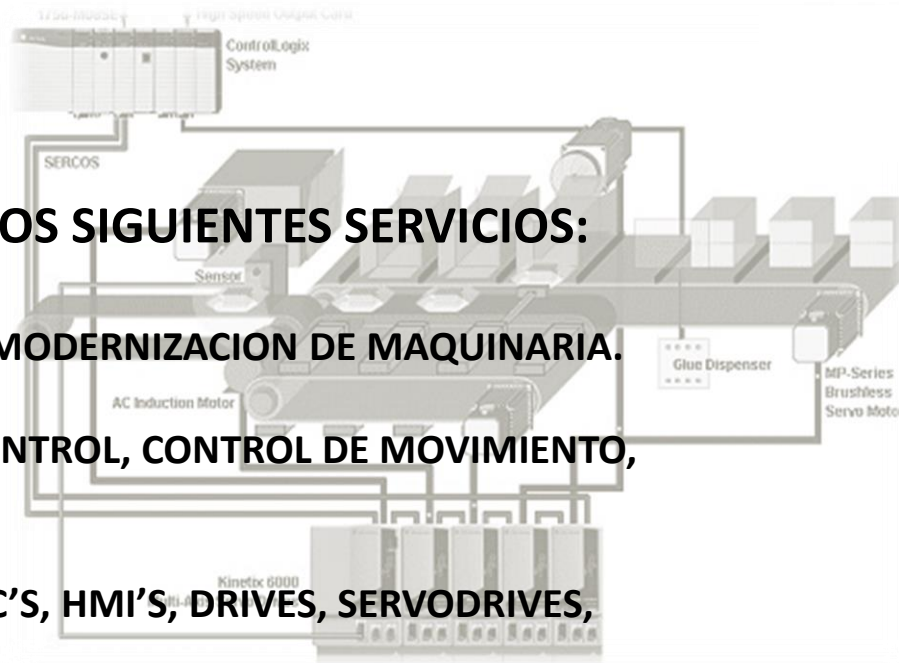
1756-M08SE High Speed Output Card

ControlLogix System

SERCOS

OS SIGUIENTES SERVICIOS:

Sensor

MODERNIZACION DE MAQUINARIA.

Glue Dispenser

MP-Series Brushless Servo Moto

AC Induction Motor

NTROL, CONTROL DE MOVIMIENTO,

Kinetix 6000

C'S, HMI'S, DRIVES, SERVODRIVES,